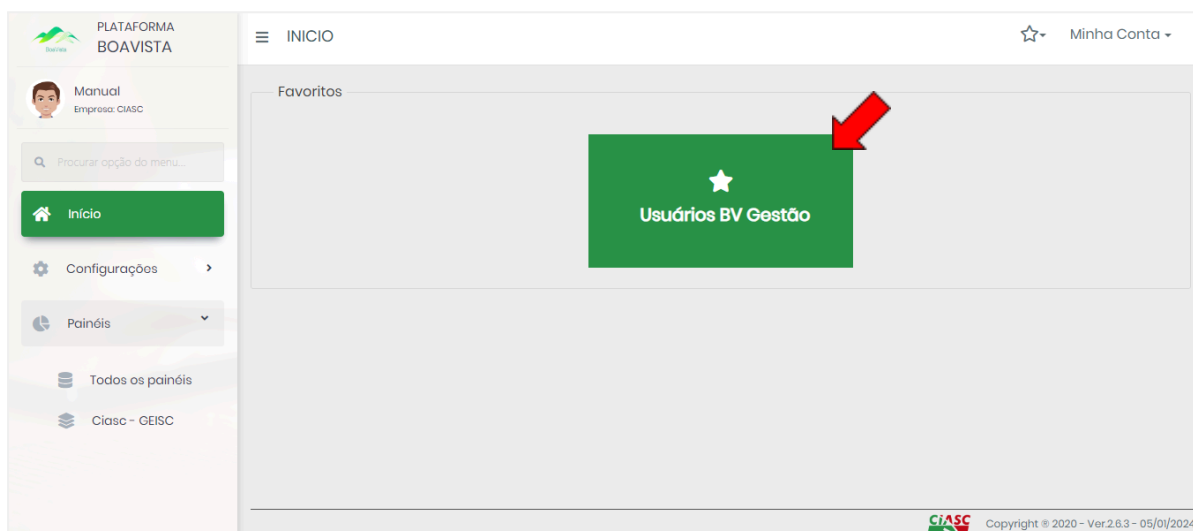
BoaVista

PLATAFORMA
BOAVISTA

Manual
Empresa: CIASC

Procurar opção do menu...

Início

Configurações

Painéis

Todos os painéis

Ciasc - GEISC

INICIO

Minha Conta

Favoritos

Usuários BV Gestão

CIASC

Copyright © 2020 - Ver.2.6.3 - 05/01/2024